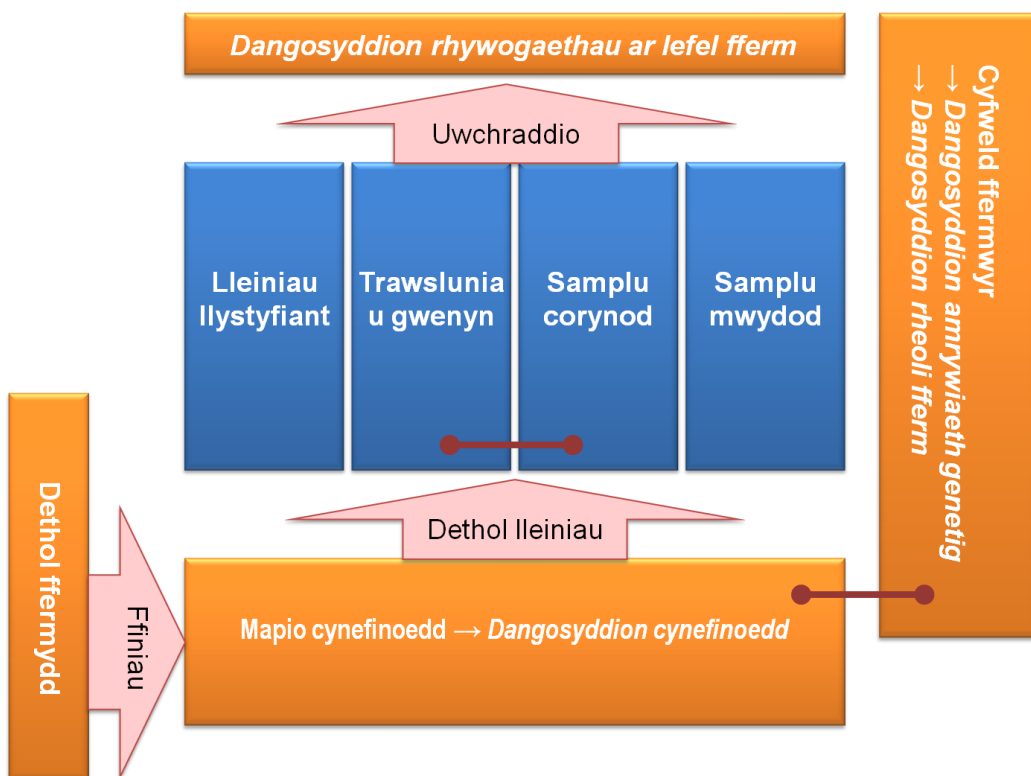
Dangosyddion rhywogaethau ar lefel fferm

Uwchraddio

Lleiniau llystyfiant

Trawslunia u gwenyn

Samplu corynod

Samplu mwydod

Dethol lleiniau

Dethol ffermydd

Ffiniau

Mapio cynefinoedd → Dangosyddion cynefinoedd

Cyfweld ffermwyr
→ Dangosyddion amrywiaeth genetig
→ Dangosyddion rheoli fferm